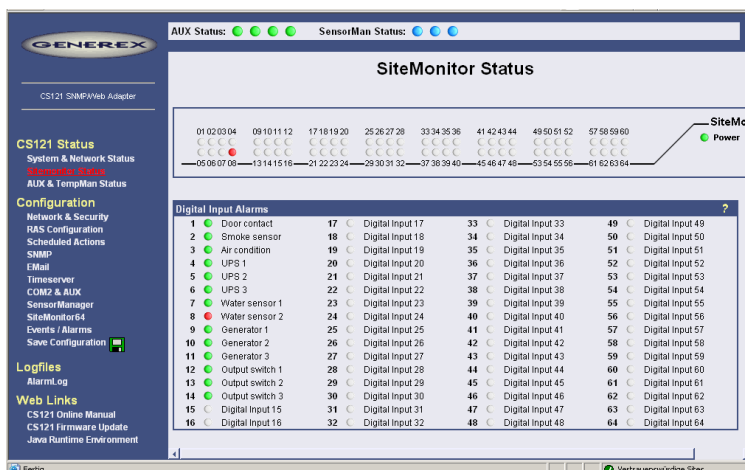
GENEREX

CS121 SNMPWeb Adapter

CS121 Status
System & Network Status
Sitemonitor Status
AUX & TempMan Status

Configuration
Network & Security
RAS Configuration
Scheduled Actions
SNMP
EMail
Timeserver
COM2 & AUX
SensorManager
SiteMonitor64
Events / Alarms
Save Configuration

Logfiles
AlarmLog

Web Links
CS121 Online Manual
CS121 Firmware Update
Java Runtime Environment

AUX Status: SensorMan Status:

SiteMonitor Status

01 02 03 04 09 10 11 12 17 18 19 20 25 26 27 28 33 34 35 36 41 42 43 44 49 50 51 52 57 58 59 60
05 06 07 08 13 14 15 16 21 22 23 24 29 30 31 32 37 38 39 40 45 46 47 48 53 54 55 56 61 62 63 64

SiteMo
Power

Digital Input Alarms ?

| | | | | | | | |
|---|---|---|---|---|---|---|---|
| 1 | Door contact | 17 | Digital Input 17 | 33 | Digital Input 33 | 49 | Digital Input 49 |
| 2 | Smoke sensor | 18 | Digital Input 18 | 34 | Digital Input 34 | 50 | Digital Input 50 |
| 3 | Air condition | 19 | Digital Input 19 | 35 | Digital Input 35 | 51 | Digital Input 51 |
| 4 | UPS 1 | 20 | Digital Input 20 | 36 | Digital Input 36 | 52 | Digital Input 52 |
| 5 | UPS 2 | 21 | Digital Input 21 | 37 | Digital Input 37 | 53 | Digital Input 53 |
| 6 | UPS 3 | 22 | Digital Input 22 | 38 | Digital Input 38 | 54 | Digital Input 54 |
| 7 | Water sensor 1 | 23 | Digital Input 23 | 39 | Digital Input 39 | 55 | Digital Input 55 |
| 8 | Water sensor 2 | 24 | Digital Input 24 | 40 | Digital Input 40 | 56 | Digital Input 56 |
| 9 | Generator 1 | 25 | Digital Input 25 | 41 | Digital Input 41 | 57 | Digital Input 57 |
| 10 | Generator 2 | 26 | Digital Input 26 | 42 | Digital Input 42 | 58 | Digital Input 58 |
| 11 | Generator 3 | 27 | Digital Input 27 | 43 | Digital Input 43 | 59 | Digital Input 59 |
| 12 | Output switch 1 | 28 | Digital Input 28 | 44 | Digital Input 44 | 60 | Digital Input 60 |
| 13 | Output switch 2 | 29 | Digital Input 29 | 45 | Digital Input 45 | 61 | Digital Input 61 |
| 14 | Output switch 3 | 30 | Digital Input 30 | 46 | Digital Input 46 | 62 | Digital Input 62 |
| 15 | Digital Input 15 | 31 | Digital Input 31 | 47 | Digital Input 47 | 63 | Digital Input 63 |
| 16 | Digital Input 16 | 32 | Digital Input 32 | 48 | Digital Input 48 | 64 | Digital Input 64 |

Fertig
Vertrauenswürdige Sites